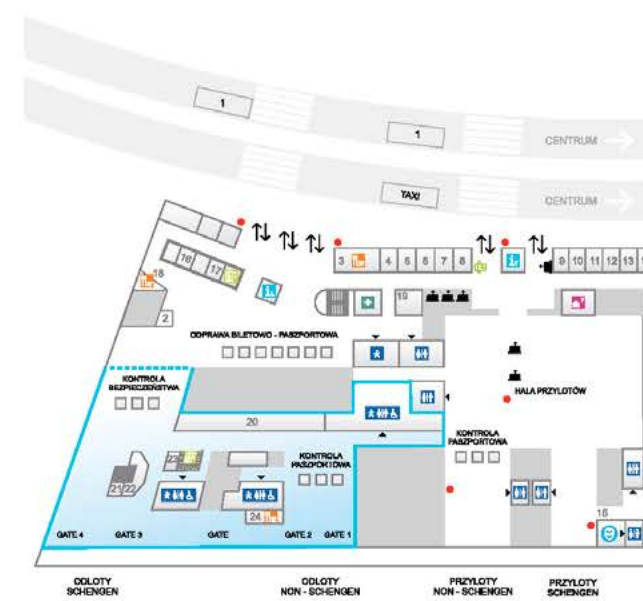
1
1
CENTRUM
TAXI
CENTRUM
3 4 5 6 7 8
9 10 11 12 13
16 17
18
19
2
ODPRAWA BILETOWO - PASZPORTOWA
KONTROLA BEZPIECZEŃSTWA
HALA PRZYLOTÓW
20
KONTROLA PASZPORTOWA
KONTROLA PASZPORTOWA
21 22
23
24
15
GATE 4
GATE 3
GATE
GATE 2
GATE 1
ODLOTY SCHENGEN
ODLOTY NON - SCHENGEN
PRZYLOTY NON - SCHENGEN
PRZYLOTY SCHENGEN